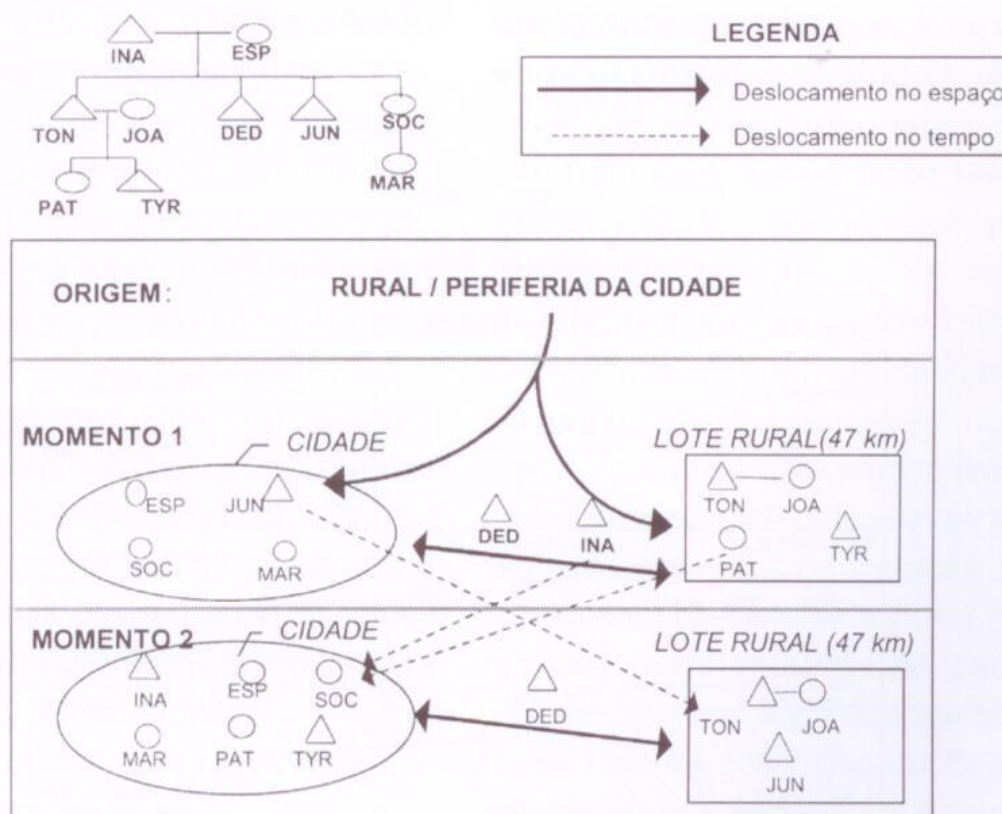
INA ESP
TON JOA DED JUN SOC
PAT TYR MAR

LEGENDA
Deslocamento no espaço
Deslocamento no tempo

ORIGEM: RURAL / PERIFERIA DA CIDADE

MOMENTO 1
CIDADE
ESP JUN
SOC MAR
DED INA
LOTE RURAL(47 km)
TON JOA
PAT TYR

MOMENTO 2
CIDADE
INA ESP SOC
MAR PAT TYR
DED
LOTE RURAL (47 km)
TON JOA
JUN